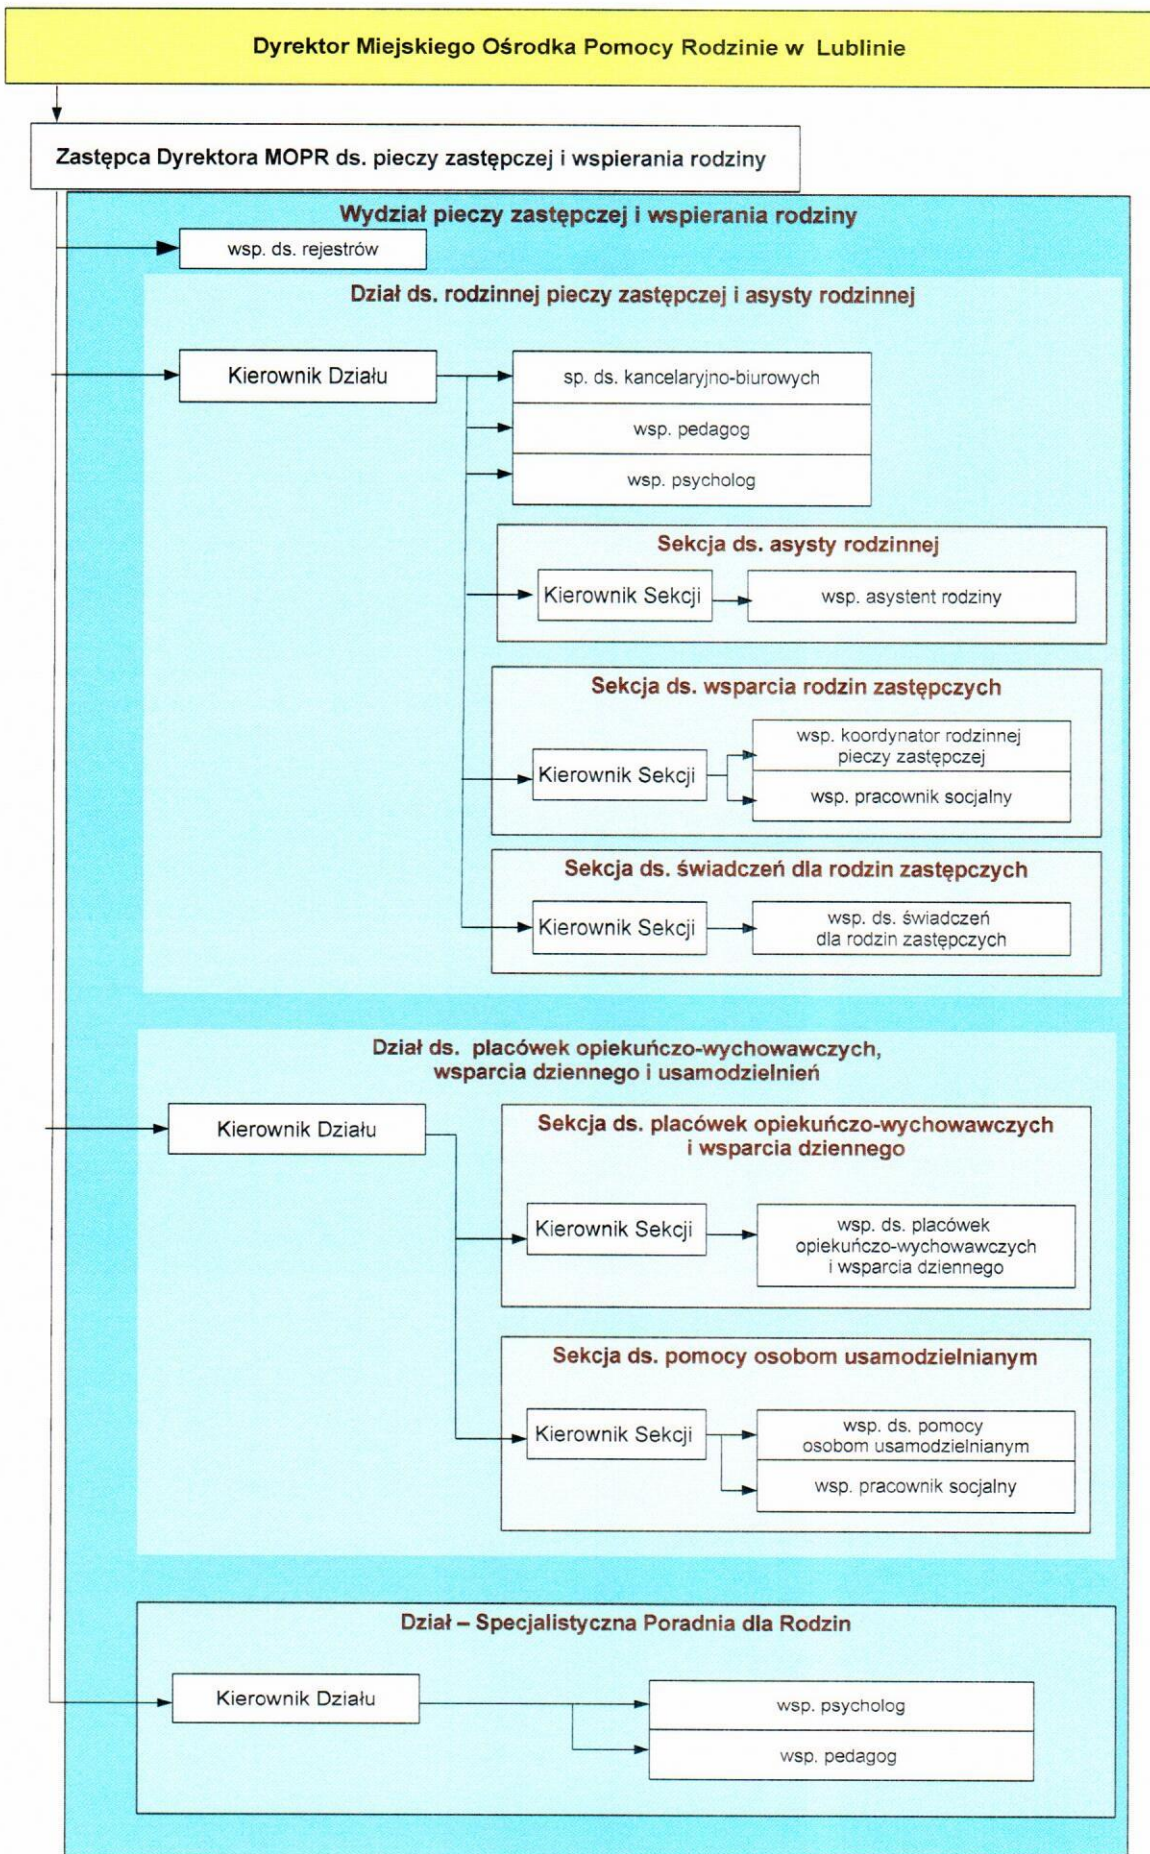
Dyrektor Miejskiego Ośrodka Pomocy Rodzinie w Lublinie

Zastępca Dyrektora MOPR ds. pieczy zastępczej i wspierania rodziny

Wydział pieczy zastępczej i wspierania rodziny

wsp. ds. rejestrów

Dział ds. rodzinnej pieczy zastępczej i asysty rodzinnej

Kierownik Działu

sp. ds. kancelaryjno-biurowych

wsp. pedagog

wsp. psycholog

Sekcja ds. asysty rodzinnej

Kierownik Sekcji

wsp. asystent rodziny

Sekcja ds. wsparcia rodzin zastępczych

Kierownik Sekcji

wsp. koordynator rodzinnej pieczy zastępczej

wsp. pracownik socjalny

Sekcja ds. świadczeń dla rodzin zastępczych

Kierownik Sekcji

wsp. ds. świadczeń dla rodzin zastępczych

Dział ds. placówek opiekuńczo-wychowawczych, wsparcia dziennego i usamodzielnień

Kierownik Działu

Sekcja ds. placówek opiekuńczo-wychowawczych i wsparcia dziennego

Kierownik Sekcji

wsp. ds. placówek opiekuńczo-wychowawczych i wsparcia dziennego

Sekcja ds. pomocy osobom usamodzielnianym

Kierownik Sekcji

wsp. ds. pomocy osobom usamodzielnianym

wsp. pracownik socjalny

Dział – Specjalistyczna Poradnia dla Rodzin

Kierownik Działu

wsp. psycholog

wsp. pedagog